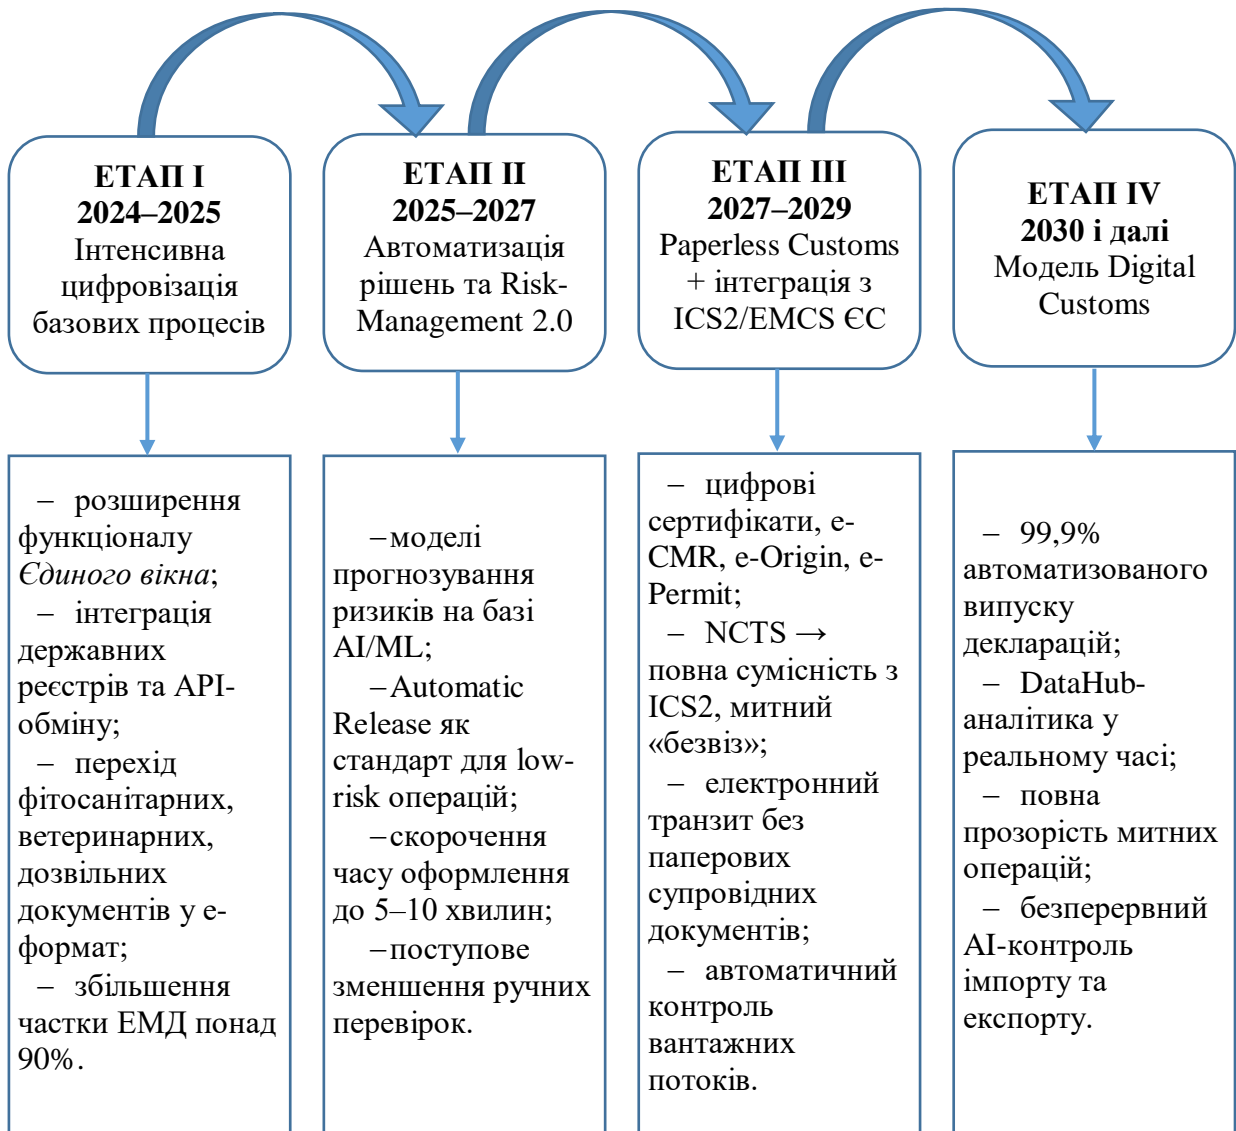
ЕТАП I
2024–2025
Інтенсивна цифровізація базових процесів

ЕТАП II
2025–2027
Автоматизація рішень та Risk-Management 2.0

ЕТАП III
2027–2029
Paperless Customs + інтеграція з ICS2/EMCS ЄС

ЕТАП IV
2030 і далі
Модель Digital Customs

– розширення функціоналу *Єдиного вікна*;
– інтеграція державних реєстрів та API-обміну;
– перехід фітосанітарних, ветеринарних, дозвільних документів у e-формат;
– збільшення частки ЕМД понад 90%.

– моделі прогнозування ризиків на базі AI/ML;
– Automatic Release як стандарт для low-risk операцій;
– скорочення часу оформлення до 5–10 хвилин;
– поступове зменшення ручних перевірок.

– цифрові сертифікати, e-CMR, e-Origin, e-Permit;
– NCTS → повна сумісність з ICS2, митний «безвіз»;
– електронний транзит без паперових супровідних документів;
– автоматичний контроль вантажних потоків.

– 99,9% автоматизованого випуску декларацій;
– DataHub-аналітика у реальному часі;
– повна прозорість митних операцій;
– безперервний AI-контроль імпорту та експорту.